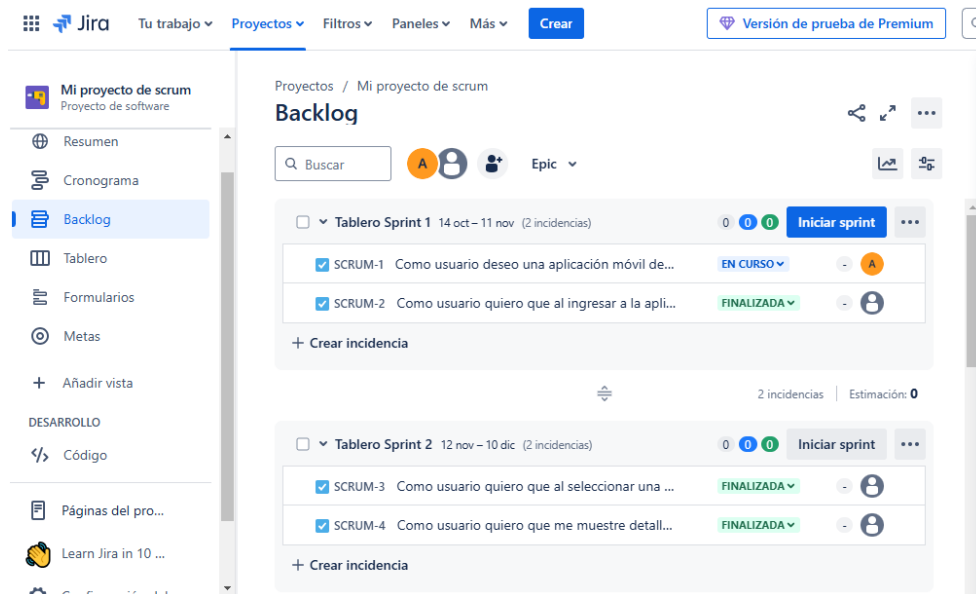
Jira Tu trabajo Proyectos Filtros Paneles Más Crear

Versión de prueba de Premium

Mi proyecto de scrum
Proyecto de software

Resumen
Cronograma
Backlog
Tablero
Formularios
Metas
Añadir vista

DESARROLLO
Código

Páginas del pro...
Learn Jira in 10 ...
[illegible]

Proyectos / Mi proyecto de scrum

Backlog

Buscar
A
Epic

Tablero Sprint 1 14 oct – 11 nov (2 incidencias)
0 0 0
Iniciar sprint

SCRUM-1 Como usuario deseo una aplicación móvil de... EN CURSO - A
SCRUM-2 Como usuario quiero que al ingresar a la apli... FINALIZADA -

+ Crear incidencia

2 incidencias | Estimación: 0

Tablero Sprint 2 12 nov – 10 dic (2 incidencias)
0 0 0
Iniciar sprint

SCRUM-3 Como usuario quiero que al seleccionar una ... FINALIZADA -
SCRUM-4 Como usuario quiero que me muestre detall... FINALIZADA -

+ Crear incidencia